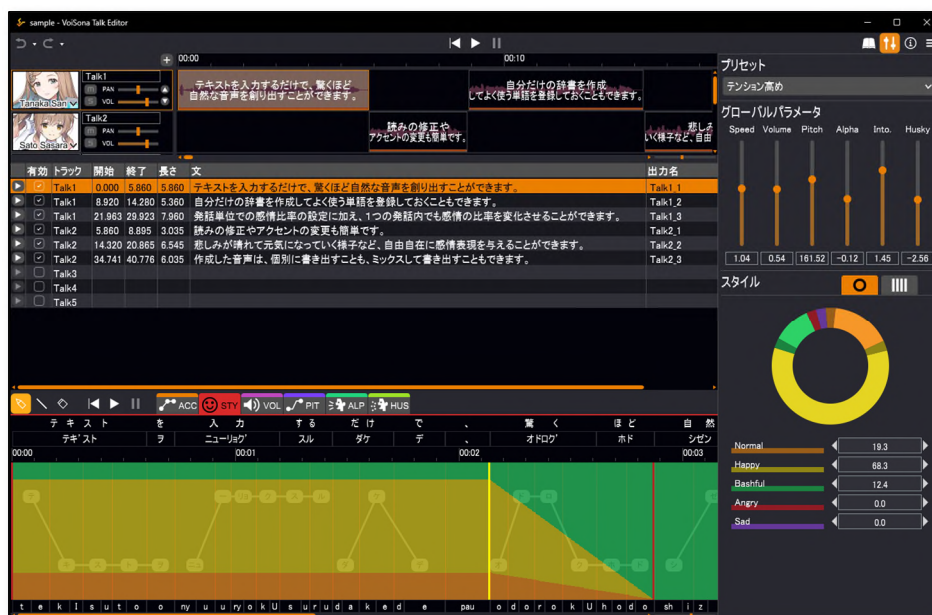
sample - VoiSona Talk Editor

00:00
00:10

Talk1
Tanaka San
PAN
VOL
Talk2
Sato Sasara
PAN
VOL

テキストを入力するだけで、驚くほど自然な音声を創り出すことができます。
自分だけの辞書を作成してよく使う単語を登録しておくこともできます。
読みの修正やアクセントの変更も簡単です。
悲しみいく様子など、自由

| 有効 | トラック | 開始 | 終了 | 長さ | 文 | 出力名 |
|---|---|---|---|---|---|---|
| ✓ | Talk1 | 0.000 | 5.860 | 5.860 | テキストを入力するだけで、驚くほど自然な音声を創り出すことができます。 | Talk1_1 |
| ✓ | Talk1 | 8.920 | 14.280 | 5.360 | 自分だけの辞書を作成してよく使う単語を登録しておくこともできます。 | Talk1_2 |
| ✓ | Talk1 | 21.963 | 29.923 | 7.960 | 発話単位での感情比率の設定に加え、1つの発話内でも感情の比率を変化させることができます。 | Talk1_3 |
| ✓ | Talk2 | 5.860 | 8.895 | 3.035 | 読みの修正やアクセントの変更も簡単です。 | Talk2_1 |
| ✓ | Talk2 | 14.320 | 20.865 | 6.545 | 悲しみが晴れて元気になっていく様子など、自由自在に感情表現を与えることができます。 | Talk2_2 |
| ✓ | Talk2 | 34.741 | 40.776 | 6.035 | 作成した音声は、個別に書き出すことも、ミックスして書き出すこともできます。 | Talk2_3 |
| | Talk3 | | | | | |
| | Talk4 | | | | | |
| | Talk5 | | | | | |

ACC STY VOL PIT ALP HUS

テ キ ス ト を 入 力 す る だ け で 、 驚 く ほ ど 自 然
テキスト ヲ ニューリョク スル ダケ デ 、 オドロク ホド シゼン
00:00 00:01 00:02 00:03

t e k i s u t o o ny u u ry o k U s u r u d a k e d e pau o d o r o k U h o d o sh i z

プリセット
テンション高め
グローバルパラメータ
Speed Volume Pitch Alpha Into. Husky
1.04 0.54 161.52 -0.12 1.45 -2.56
スタイル
Normal 19.3
Happy 68.3
Bashful 12.4
Angry 0.0
Sad 0.0